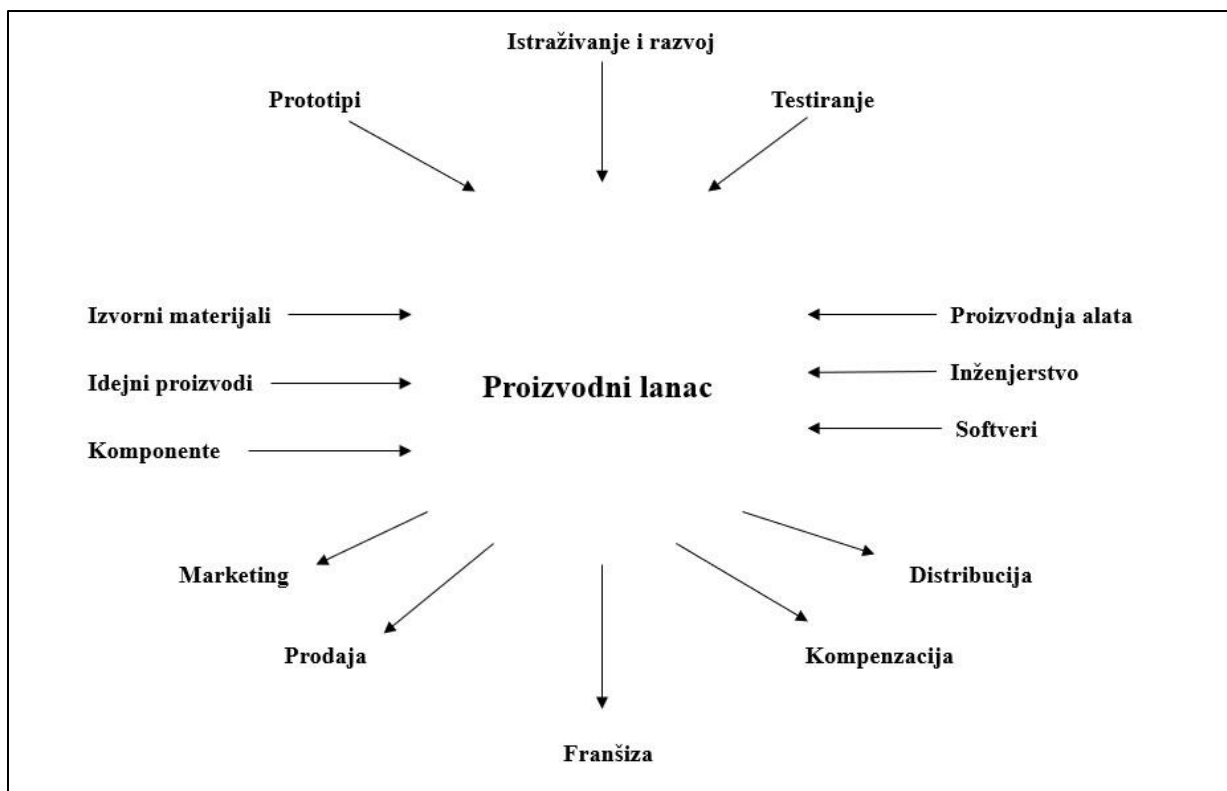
Istraživanje i razvoj

Prototipi

Testiranje

Izvorni materijali

Proizvodnja alata

Idejni proizvodi

Proizvodni lanac

Inženjerstvo

Komponente

Softveri

Marketing

Distribucija

Prodaja

Kompenzacija

Franšiza